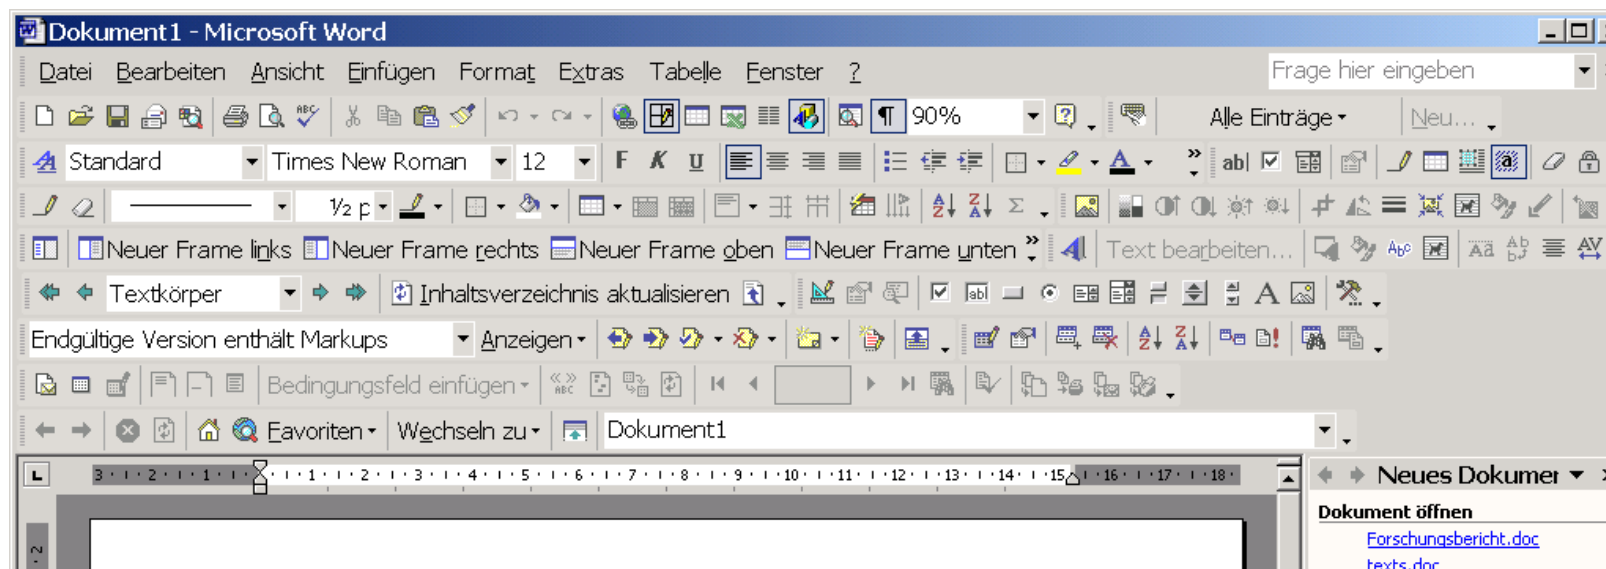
Dokument1 - Microsoft Word

Datei Bearbeiten Ansicht Einfügen Format Extras Tabelle Fenster ?

Frage hier eingeben

90%

Alle Einträge Neu...

Standard Times New Roman 12

F K U

abl

½ p

Neuer Frame links Neuer Frame rechts Neuer Frame oben Neuer Frame unten

Text bearbeiten...

Textkörper

Inhaltsverzeichnis aktualisieren

Endgültige Version enthält Markups Anzeigen

Bedingungsfeld einfügen

Favoriten Wechseln zu Dokument1

3 · 2 · 1 · 1 · 2 · 3 · 4 · 5 · 6 · 7 · 8 · 9 · 10 · 11 · 12 · 13 · 14 · 15 · 16 · 17 · 18

Neues Dokumer

Dokument öffnen

Forschungsbericht.doc

texts.doc